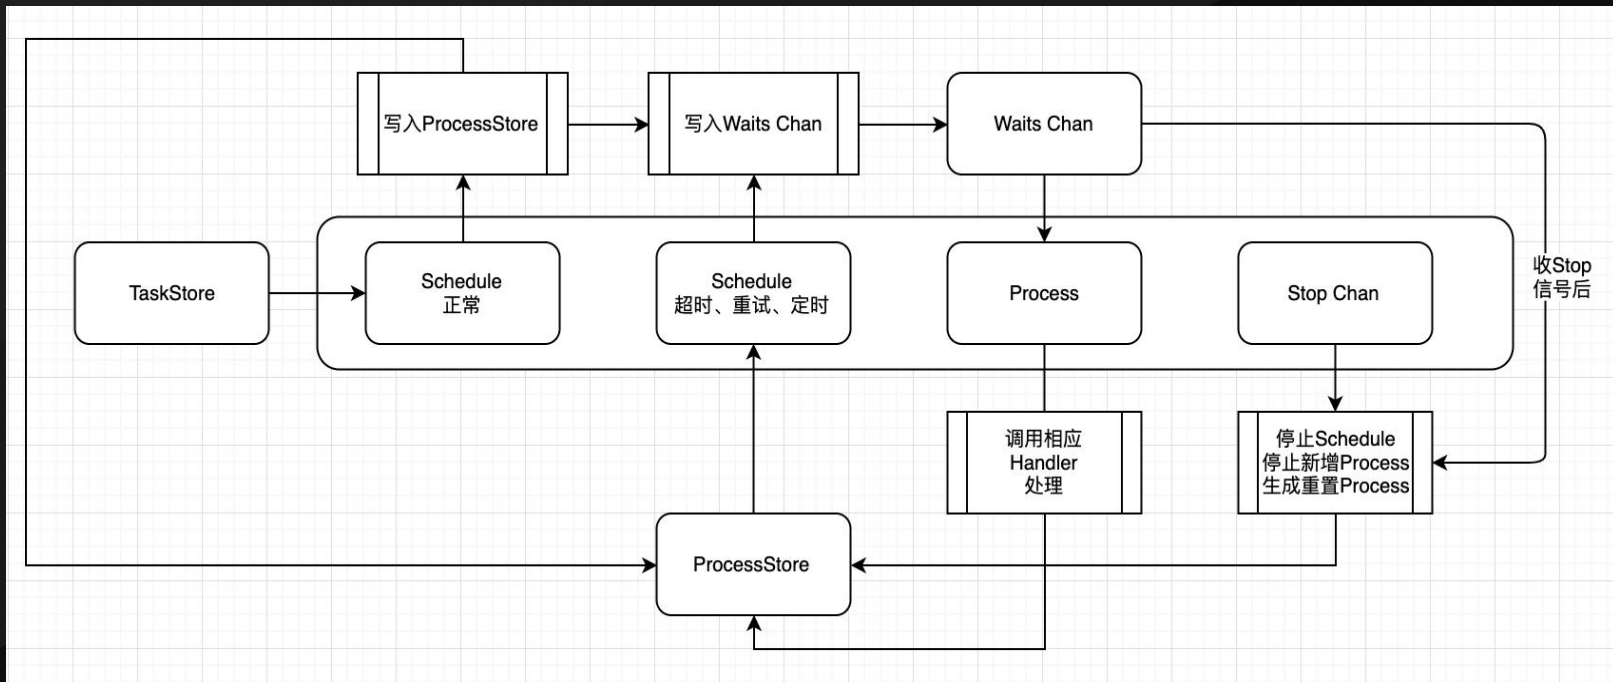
写入ProcessStore

写入Waits Chan

Waits Chan

TaskStore

Schedule
正常

Schedule
超时、重试、定时

Process

Stop Chan

收Stop
信号后

调用相应
Handler
处理

停止Schedule
停止新增Process
生成重置Process

ProcessStore